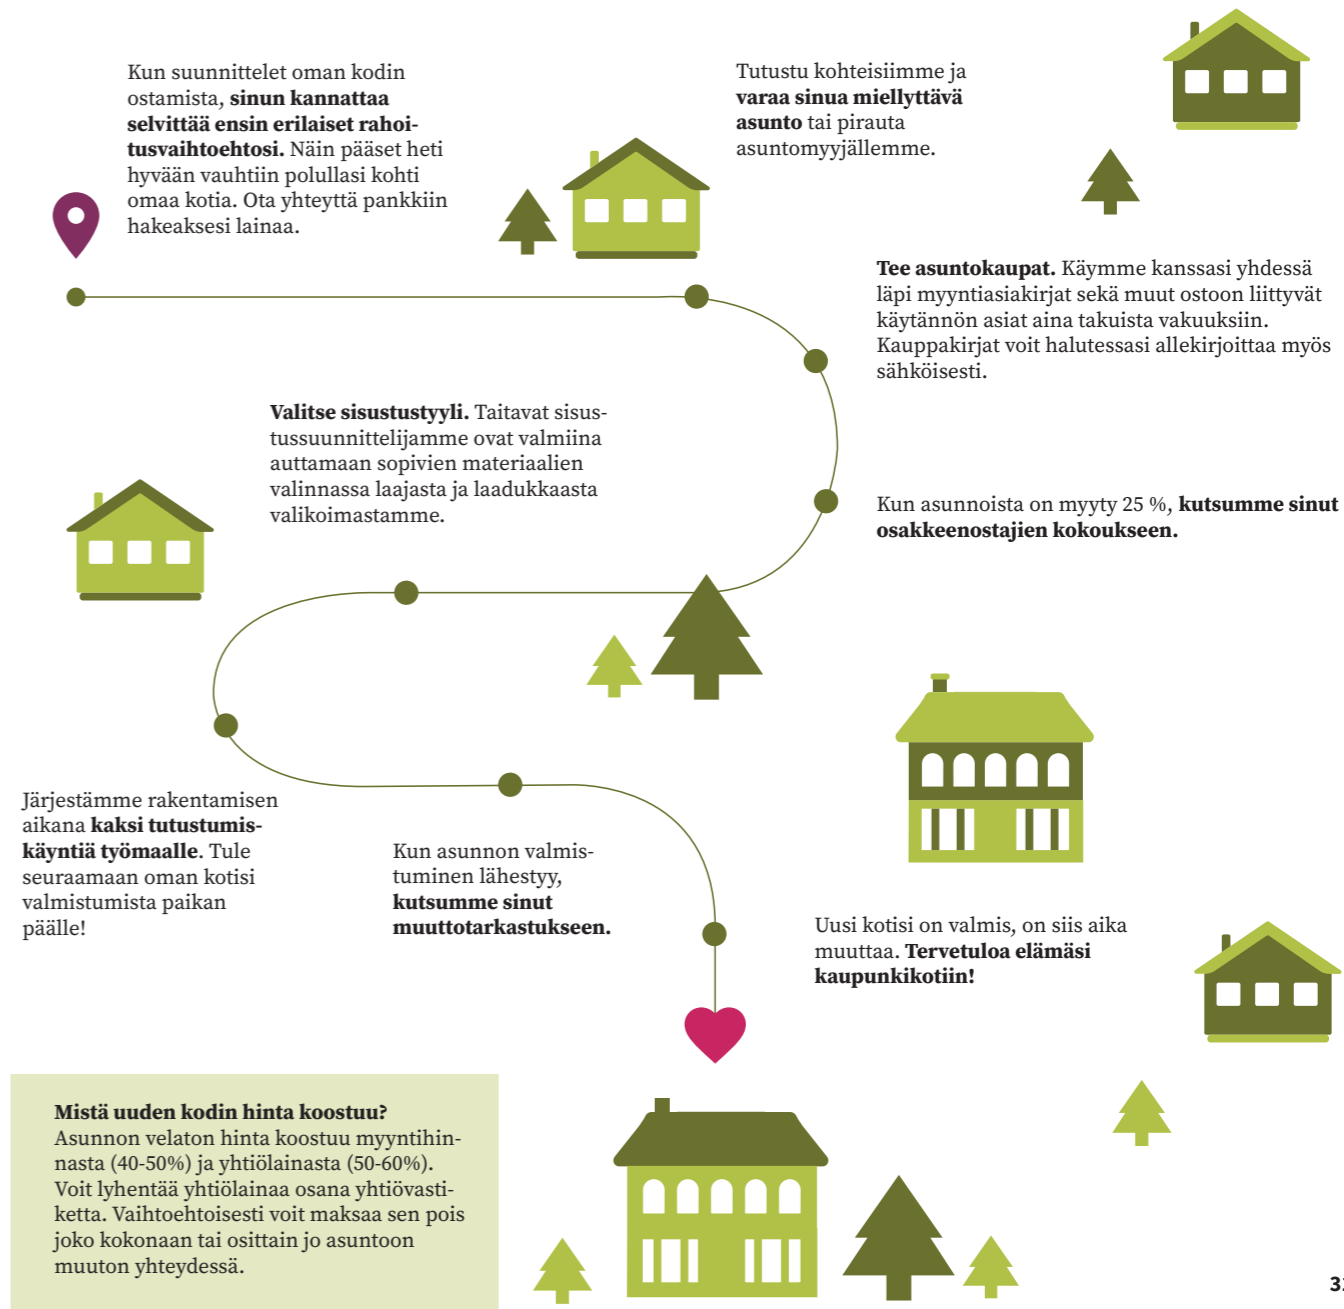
Kun suunnittelet oman kodin ostamista, **sinun kannattaa selvittää ensin erilaiset rahoitusvaihtoehtosi.** Näin pääset heti hyvään vauhtiin polullasi kohti omaa kotia. Ota yhteyttä pankkiin hakeaksesi lainaa.

Tutustu kohteisiimme ja **varaa sinua miellyttävä asunto** tai pirauta asuntomyyjällemme.

**Tee asuntokaupat.** Käymme kanssasi yhdessä läpi myyntiasiakirjat sekä muut ostoon liittyvät käytännön asiat aina takuista vakuuksiin. Kauppakirjat voit halutessasi allekirjoittaa myös sähköisesti.

**Valitse sisustustyyli.** Taitavat sisustussuunnittelijamme ovat valmiina auttamaan sopivien materiaalien valinnassa laajasta ja laadukkaasta valikoimastamme.

Kun asunnoista on myyty 25 %, **kutsumme sinut osakkeenostajien kokoukseen.**

Järjestämme rakentamisen aikana **kaksi tutustumiskäyntiä työmaalle.** Tule seuraamaan oman kotisi valmistumista paikan päälle!

Kun asunnon valmistuminen lähestyy, **kutsumme sinut muuttotarkastukseen.**

Uusi kotisi on valmis, on siis aika muuttaa. **Tervetuloa elämäsi kaupunkikotiin!**

**Mistä uuden kodin hinta koostuu?**
Asunnon velaton hinta koostuu myyntihinnasta (40-50%) ja yhtiölainasta (50-60%). Voit lyhentää yhtiölainaa osana yhtiövastiketta. Vaihtoehtoisesti voit maksaa sen pois joko kokonaan tai osittain jo asuntoon muuton yhteydessä.

3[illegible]